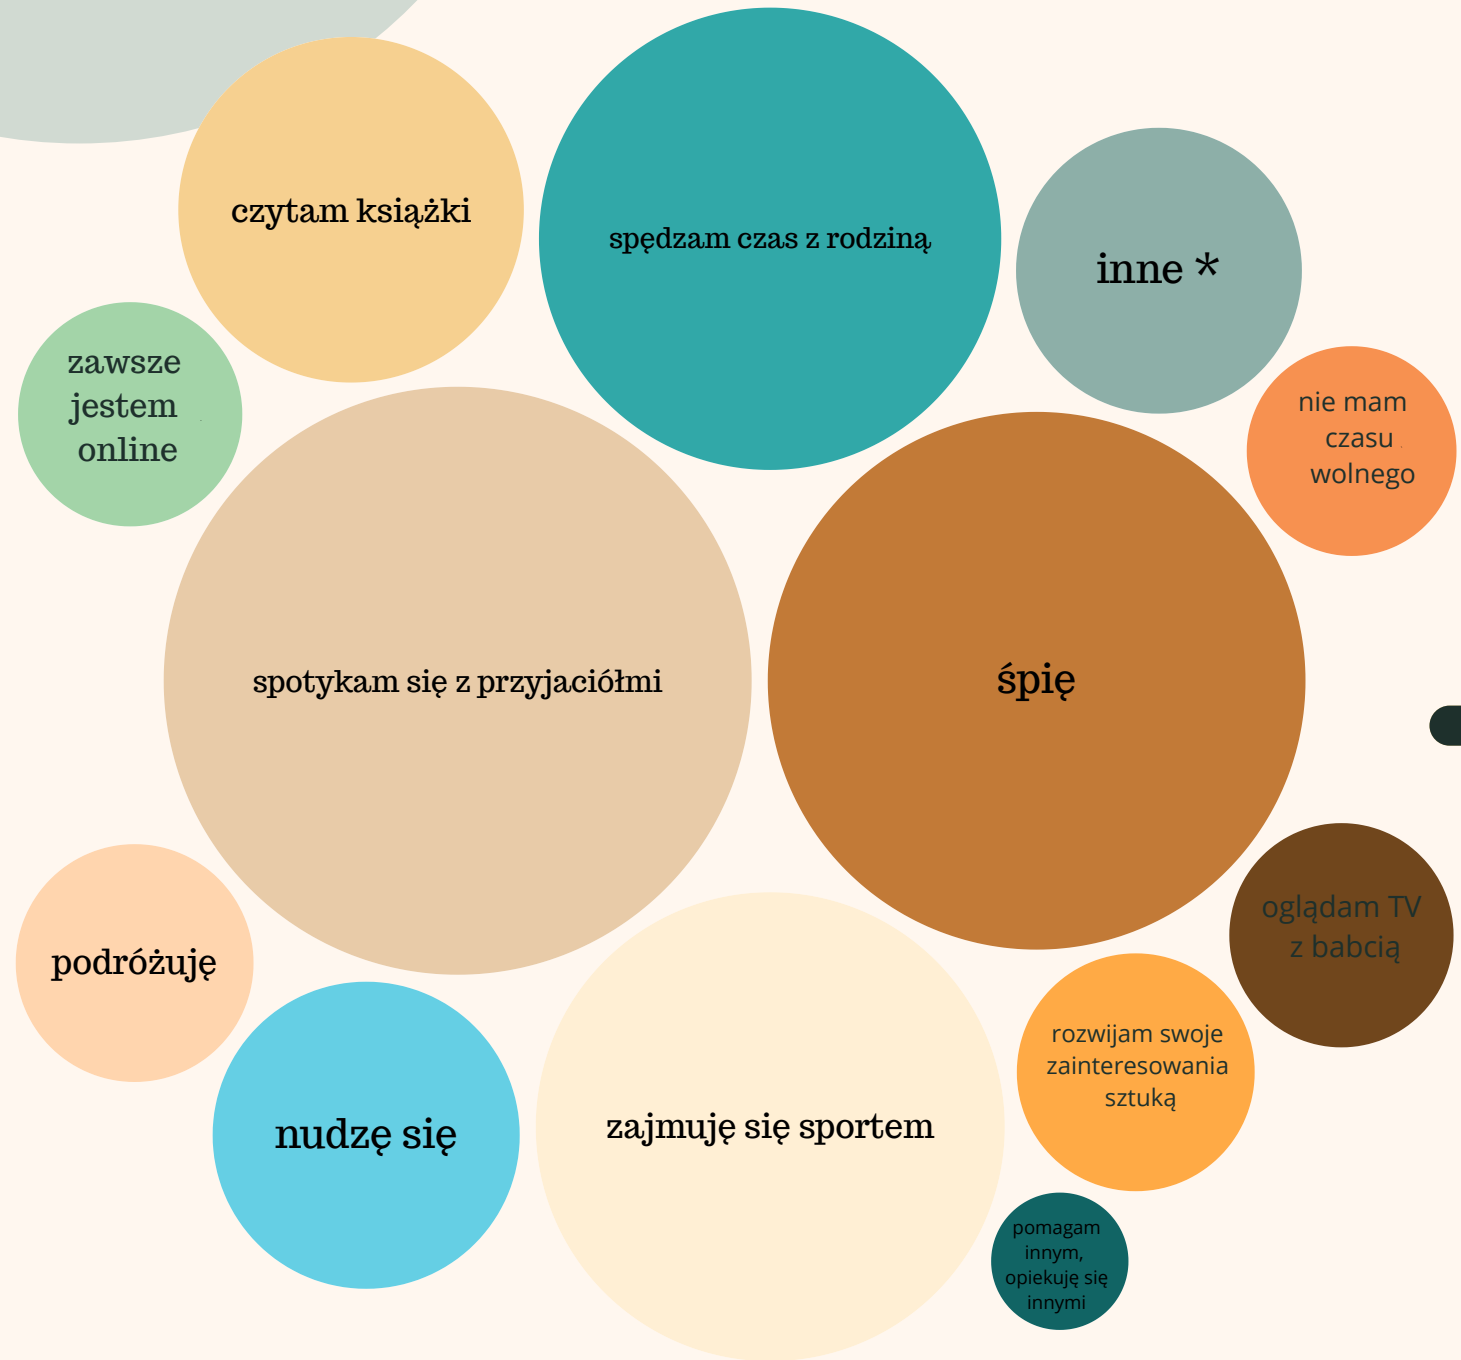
czytam książki

spędzam czas z rodziną

inne *

zawsze jestem online

nie mam czasu wolnego

spotykam się z przyjaciółmi

śpię

podróżuję

oglądam TV z babcią

rozwijam swoje zainteresowania sztuką

nudzę się

zajmuję się sportem

pomagam innym, opiekuję się innymi